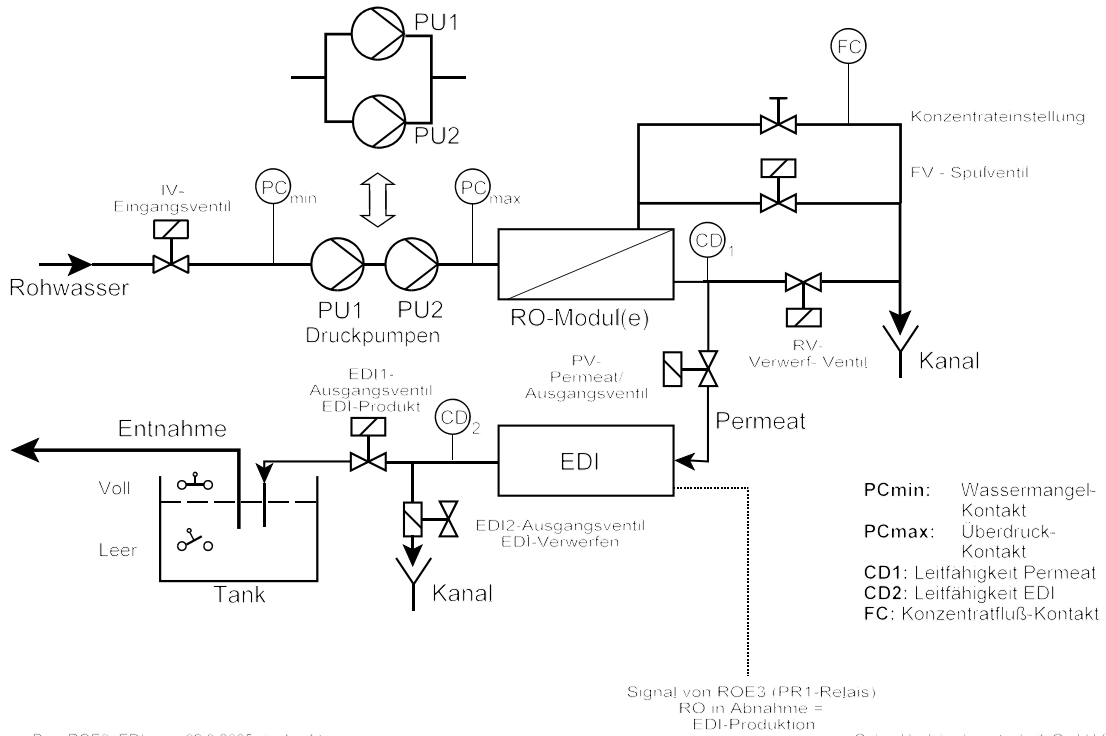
PU1

PU2

FC

Konzentrateinstellung

FV - Spulventil

IV-
Eingangsventil

PC min

PC max

Rohwasser

PU1 PU2
Druckpumpen

RO-Modul(e)

CD 1

RV-
Verwerf- Ventil

Kanal

PV-
Permeat/
Ausgangsventil

EDI1-
Ausgangsventil
EDI-Produkt

CD 2

Entnahme

Permeat

EDI

Voll

Leer

Tank

EDI2-Ausgangsventil
EDI-Verwerfen

Kanal

PCmin: Wassermangel-Kontakt
PCmax: Überdruck-Kontakt
CD1: Leitfähigkeit Permeat
CD2: Leitfähigkeit EDI
FC: Konzentratfluß-Kontakt

Signal von ROE3 (PR1-Relais)
RO in Abnahme =
EDI-Produktion

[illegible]

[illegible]